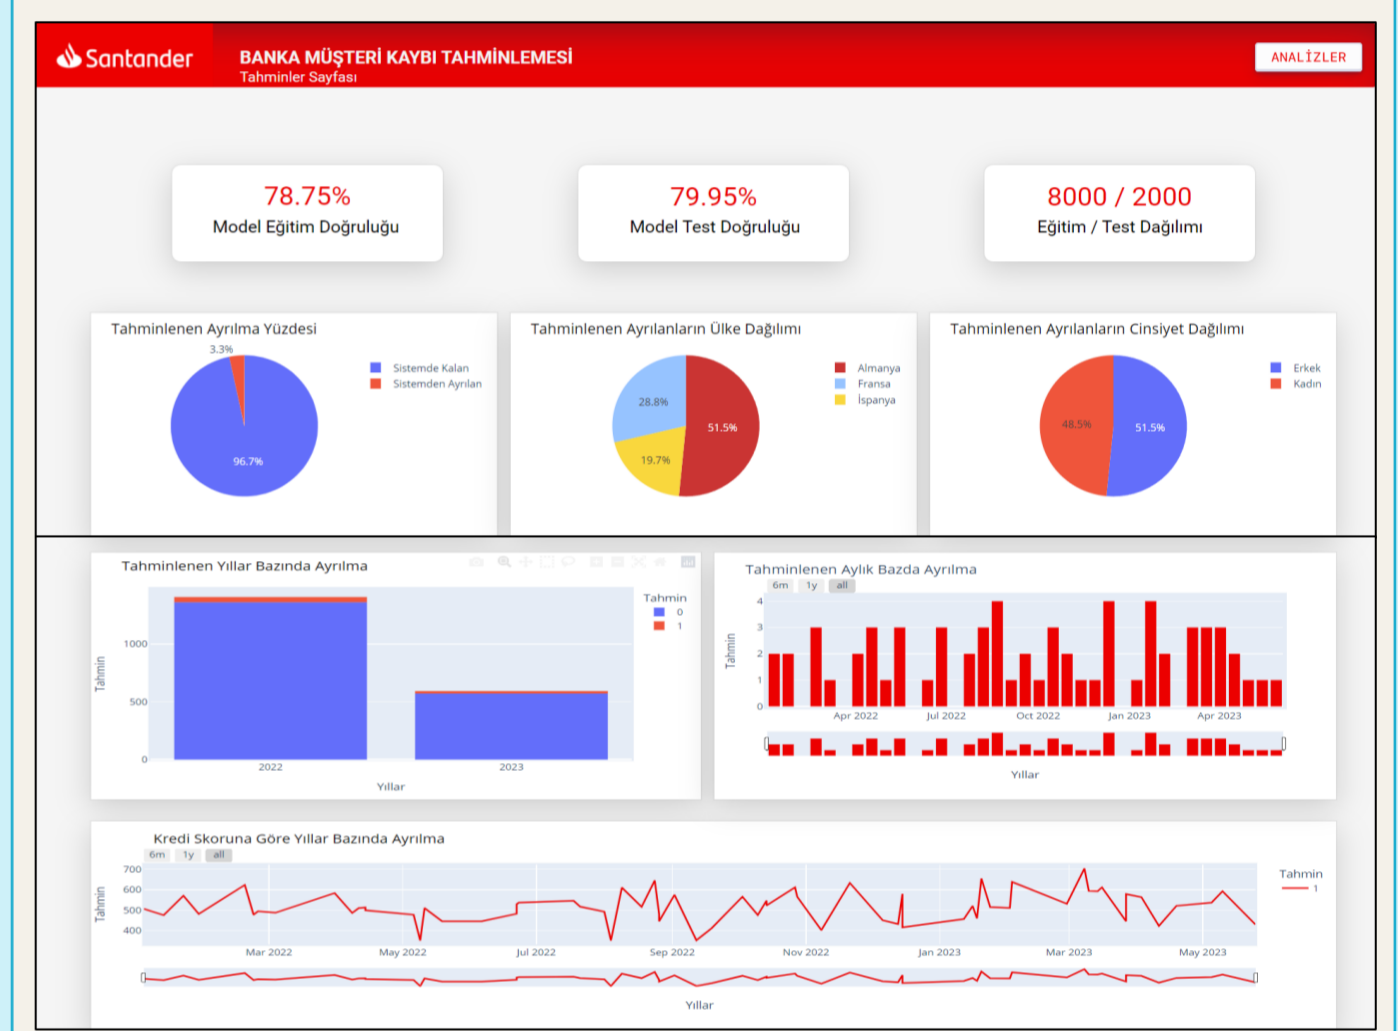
Santander

BANKA MÜŞTERİ KAYBI TAHMİNLEMESİ
Tahminler Sayfası

ANALİZLER

78.75%
Model Eğitim Doğruluğu

79.95%
Model Test Doğruluğu

8000 / 2000
Eğitim / Test Dağılımı

Tahminlenen Ayrılma Yüzdesi
3.3%
96.7%
Sistemde Kalan
Sistemden Ayrılan

Tahminlenen Ayrılanların Ülke Dağılımı
28.8%
51.5%
19.7%
Almanya
Fransa
İspanya

Tahminlenen Ayrılanların Cinsiyet Dağılımı
48.5%
51.5%
Erkek
Kadın

Tahminlenen Yıllar Bazında Ayrılma
Tahmin
0
1
1000
500
0
Tahmin
2022
2023
Yıllar

Tahminlenen Aylık Bazda Ayrılma
6m 1y all
4
3
2
1
0
Tahmin
Apr 2022
Jul 2022
Oct 2022
Jan 2023
Apr 2023
Yıllar

Kredi Skoruna Göre Yıllar Bazında Ayrılma
6m 1y all
700
600
500
400
Tahmin
Mar 2022
May 2022
Jul 2022
Sep 2022
Nov 2022
Jan 2023
Mar 2023
May 2023
Tahmin
1
Yıllar